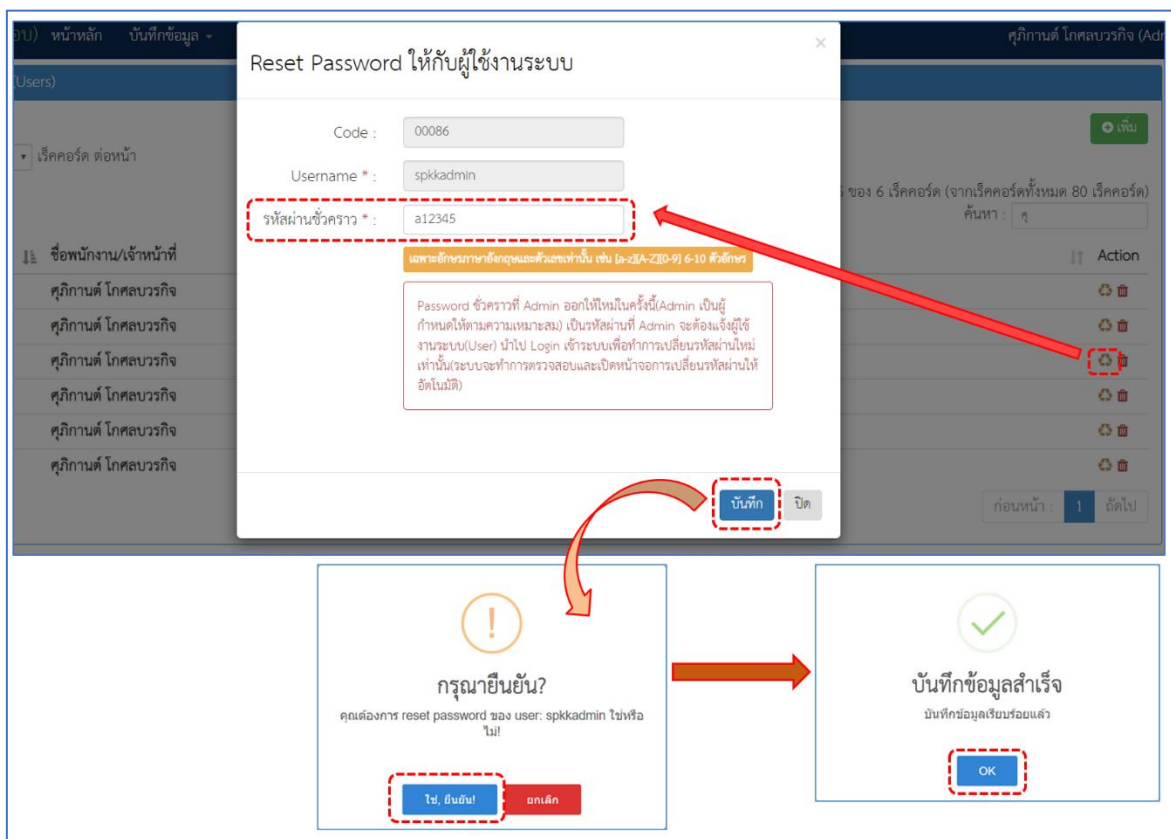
อบ) หน้าหลัก บันทึกข้อมูล -

ศุภิกานต์ โกศลบวรกิจ (Adr

Users)

เร็คคอร์ด ต่อหน้า

เพิ่ม

5 ของ 6 เร็คคอร์ด (จากเร็คคอร์ดทั้งหมด 80 เร็คคอร์ด)

ค้นหา : ศุ

ชื่อพนักงาน/เจ้าหน้าที่

Action

ศุภิกานต์ โกศลบวรกิจ

ศุภิกานต์ โกศลบวรกิจ

ศุภิกานต์ โกศลบวรกิจ

ศุภิกานต์ โกศลบวรกิจ

ศุภิกานต์ โกศลบวรกิจ

ศุภิกานต์ โกศลบวรกิจ

ก่อนหน้า 1 ถัดไป

Reset Password ให้กับผู้ใช้งานระบบ

×

Code : 00086

Username * : spkkadmin

รหัสผ่านชั่วคราว * : a12345

เฉพาะอักษรภาษาอังกฤษและตัวเลขเท่านั้น เช่น [a-z][A-Z][0-9] 6-10 ตัวอักษร

Password ชั่วคราวที่ Admin ออกให้ใหม่ในครั้งนี้(Admin เป็นผู้กำหนดให้ตามความเหมาะสม) เป็นรหัสผ่านที่ Admin จะต้องแจ้งผู้ใช้งานระบบ(User) นำไป Login เข้าระบบเพื่อทำการเปลี่ยนรหัสผ่านใหม่เท่านั้น(ระบบจะทำการตรวจสอบและเปิดหน้าจอการเปลี่ยนรหัสผ่านให้อัตโนมัติ)

บันทึก ปิด

!

กรุณายืนยัน?

คุณต้องการ reset password ของ user: spkkadmin ใช่หรือไม่!

ใช่, ยืนยัน! ยกเลิก

บันทึกข้อมูลสำเร็จ

บันทึกข้อมูลเรียบร้อยแล้ว

OK